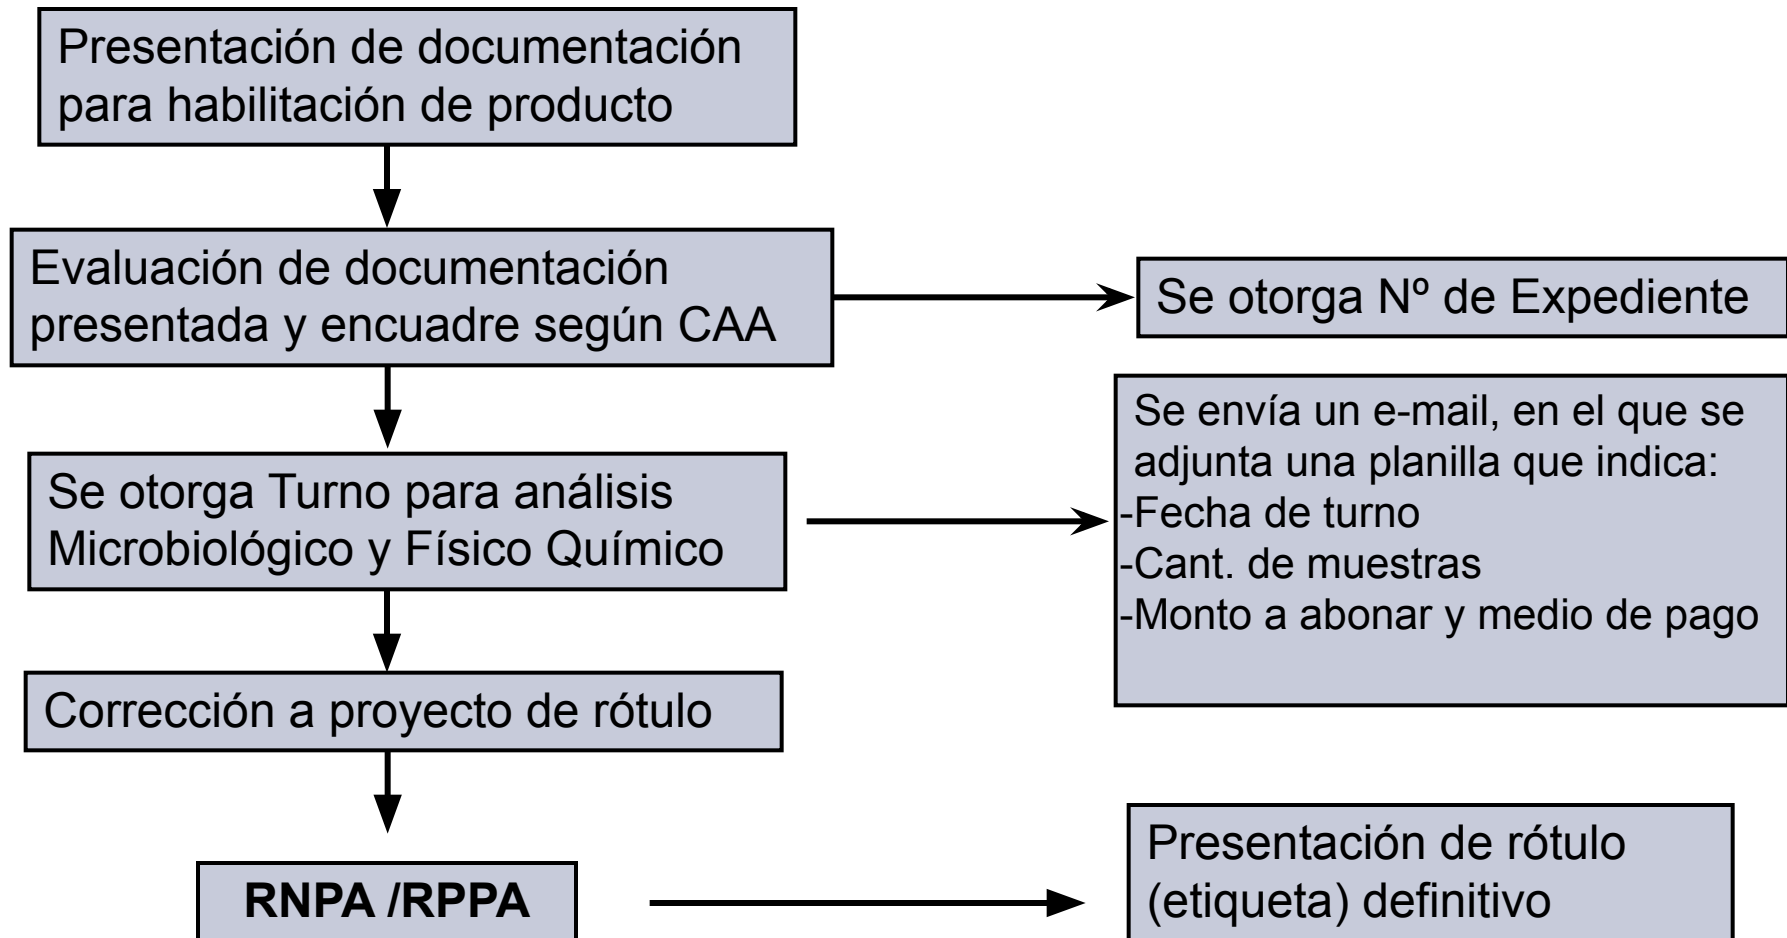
Presentación de documentación para habilitación de producto

Evaluación de documentación presentada y encuadre según CAA

Se otorga Nº de Expediente

Se otorga Turno para análisis Microbiológico y Físico Químico

Se envía un e-mail, en el que se adjunta una planilla que indica:
-Fecha de turno
-Cant. de muestras
-Monto a abonar y medio de pago

Corrección a proyecto de rótulo

**RNPA /RPPA**

Presentación de rótulo (etiqueta) definitivo